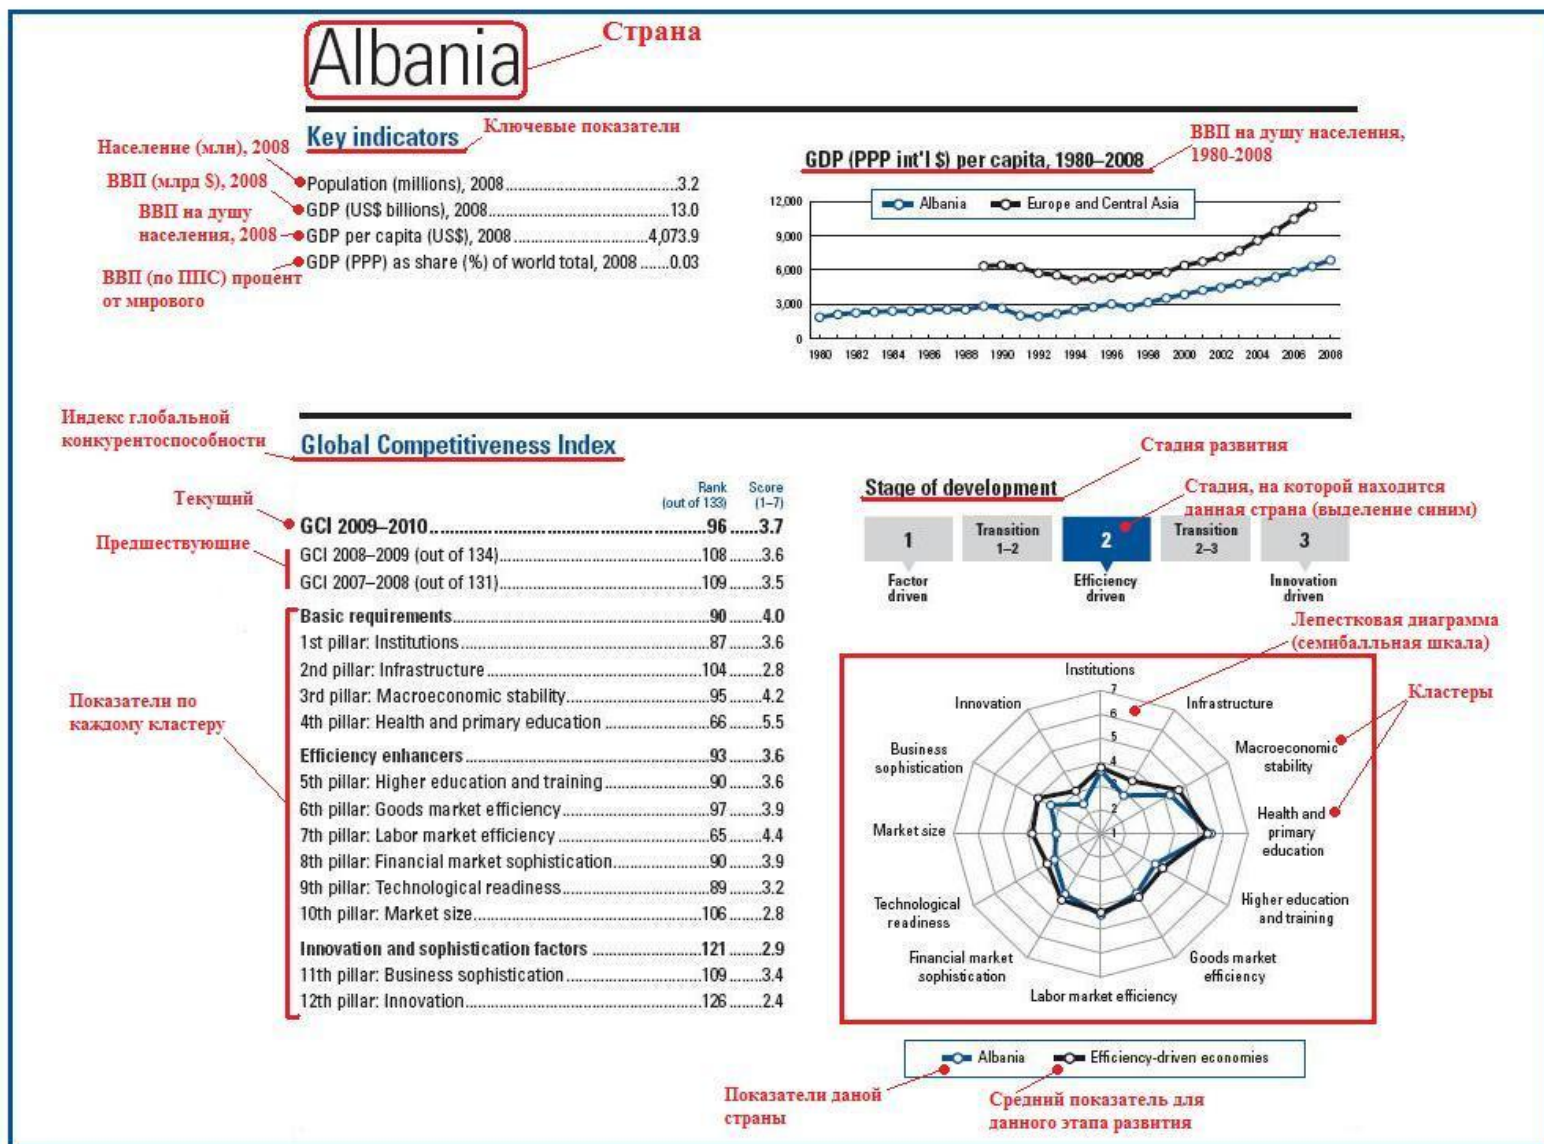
Albania

Страна

Key indicators

Ключевые показатели

Население (млн), 2008

ВВП (млрд $), 2008

ВВП на душу населения, 2008

ВВП (по ППС) процент от мирового

Population (millions), 2008 ............ 3.2
GDP (US$ billions), 2008 ............ 13.0
GDP per capita (US$), 2008 ............ 4,073.9
GDP (PPP) as share (%) of world total, 2008 ....... 0.03

GDP (PPP int'l $) per capita, 1980–2008

ВВП на душу населения, 1980-2008

Albania
Europe and Central Asia

12,000
9,000
6,000
3,000
0

1980 1982 1984 1986 1988 1990 1992 1994 1996 1998 2000 2002 2004 2006 2008

Индекс глобальной конкурентоспособности

Global Competitiveness Index

Стадия развития

Rank (out of 133)
Score (1–7)

Текущий

Предшествующие

| | Rank | Score |
|---|---|---|
| GCI 2009–2010 | 96 | 3.7 |
| GCI 2008–2009 (out of 134) | 108 | 3.6 |
| GCI 2007–2008 (out of 131) | 109 | 3.5 |
| Basic requirements | 90 | 4.0 |
| 1st pillar: Institutions | 87 | 3.6 |
| 2nd pillar: Infrastructure | 104 | 2.8 |
| 3rd pillar: Macroeconomic stability | 95 | 4.2 |
| 4th pillar: Health and primary education | 66 | 5.5 |
| Efficiency enhancers | 93 | 3.6 |
| 5th pillar: Higher education and training | 90 | 3.6 |
| 6th pillar: Goods market efficiency | 97 | 3.9 |
| 7th pillar: Labor market efficiency | 65 | 4.4 |
| 8th pillar: Financial market sophistication | 90 | 3.9 |
| 9th pillar: Technological readiness | 89 | 3.2 |
| 10th pillar: Market size | 106 | 2.8 |
| Innovation and sophistication factors | 121 | 2.9 |
| 11th pillar: Business sophistication | 109 | 3.4 |
| 12th pillar: Innovation | 126 | 2.4 |

Показатели по каждому кластеру

Stage of development

Стадия, на которой находится данная страна (выделение синим)

1 Factor driven
Transition 1–2
2 Efficiency driven
Transition 2–3
3 Innovation driven

Лепестковая диаграмма (семибалльная шкала)

Кластеры

Institutions
Innovation
Infrastructure
Business sophistication
Macroeconomic stability
Market size
Health and primary education
Technological readiness
Higher education and training
Financial market sophistication
Goods market efficiency
Labor market efficiency

7
6
5
4
3
2
1

Albania
Efficiency-driven economies

Показатели даной страны

Средний показатель для данного этапа развития